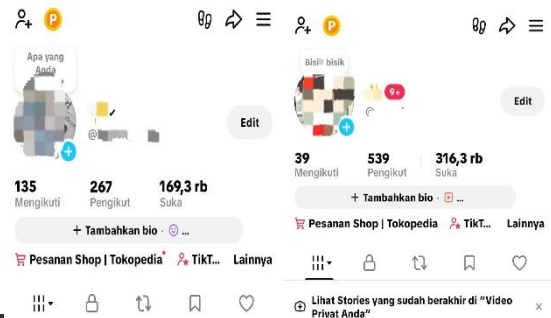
Apa yang Anda

Edit

@

135
Mengikuti

267
Pengikut

169,3 rb
Suka

+ Tambahkan bio · ...

Pesanan Shop | Tokopedia

TikT...

Lainnya

Bisik-bisik

9+

Edit

39
Mengikuti

539
Pengikut

316,3 rb
Suka

+ Tambahkan bio ·

Pesanan Shop | Tokopedia

TikT...

Lainnya

Lihat Stories yang sudah berakhir di "Video Privat Anda"

×